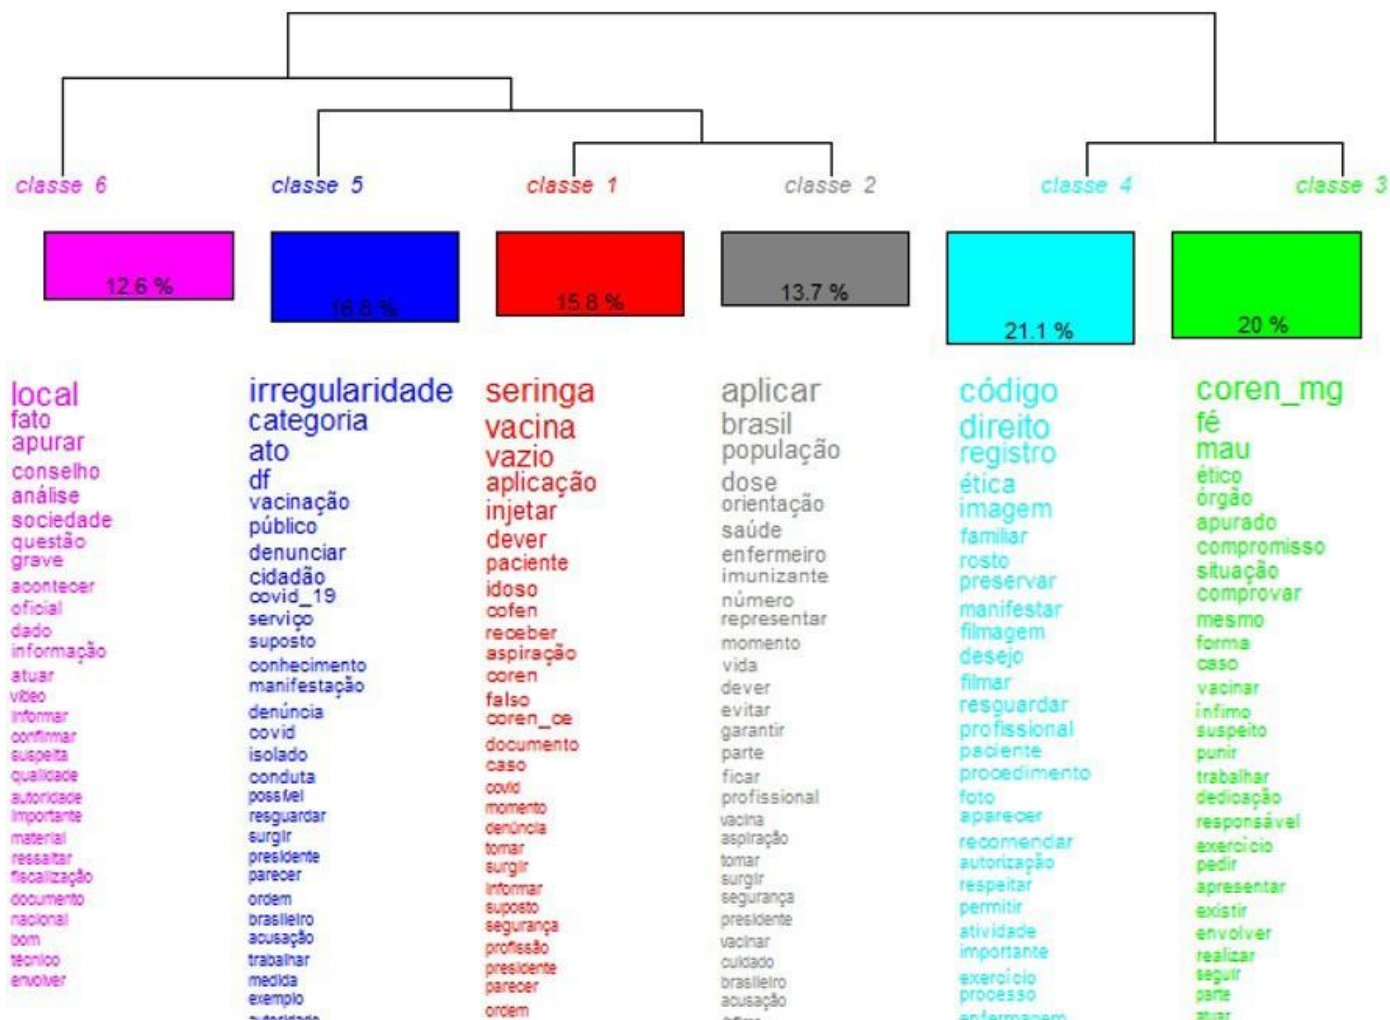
classe 6
classe 5
classe 1
classe 2
classe 4
classe 3

12.6 %
16.8 %
15.8 %
13.7 %
21.1 %
20 %

local
fato
apurar
conselho
análise
sociedade
questão
grave
acontecer
oficial
dado
informação
atuar
vídeo
informar
confirmar
suspeita
qualidade
autoridade
importante
material
ressaltar
fiscalização
documento
nacional
bom
técnico
envolver

irregularidade
categoria
ato
df
vacinação
público
denunciar
cidadão
covid_19
serviço
suposto
conhecimento
manifestação
denúncia
covid
isolado
conduta
possível
resguardar
surgir
presidente
parecer
ordem
brasileiro
acusação
trabalhar
medida
exemplo
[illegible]

seringa
vacina
vazio
aplicação
injetar
dever
paciente
idoso
cofen
receber
aspiração
coren
falso
coren_ce
documento
caso
covid
momento
denúncia
tomar
surgir
informar
suposto
segurança
profissão
presidente
parecer
ordem

aplicar
brasil
população
dose
orientação
saúde
enfermeiro
imunizante
número
representar
momento
vida
dever
evitar
garantir
parte
ficar
profissional
vacina
aspiração
tomar
surgir
segurança
presidente
vacinar
cuidado
brasileiro
acusação
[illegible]

código
direito
registro
ética
imagem
familiar
rosto
preservar
manifestar
filmagem
desejo
filmar
resguardar
profissional
paciente
procedimento
foto
aparecer
recomendar
autorização
respeitar
permitir
atividade
importante
exercício
processo
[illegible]

coren_mg
fé
mau
ético
órgão
apurado
compromisso
situação
comprovar
mesmo
forma
caso
vacinar
ínfimo
suspeito
punir
trabalhar
dedicação
responsável
exercício
pedir
apresentar
existir
envolver
realizar
seguir
parte
atuar